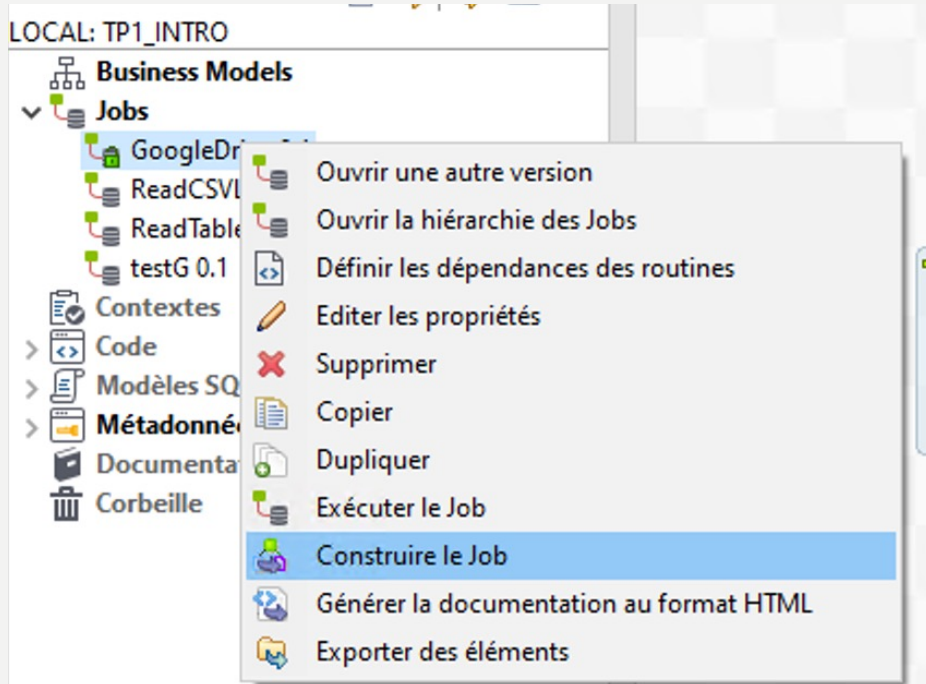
LOCAL: TP1_INTRO
Business Models
Jobs
GoogleDr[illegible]
ReadCSV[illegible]
ReadTable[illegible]
testG 0.1
Contextes
Code
Modèles SQ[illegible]
Métadonné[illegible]
Documenta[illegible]
Corbeille

Ouvrir une autre version
Ouvrir la hiérarchie des Jobs
Définir les dépendances des routines
Editer les propriétés
Supprimer
Copier
Dupliquer
Exécuter le Job
Construire le Job
Générer la documentation au format HTML
Exporter des éléments